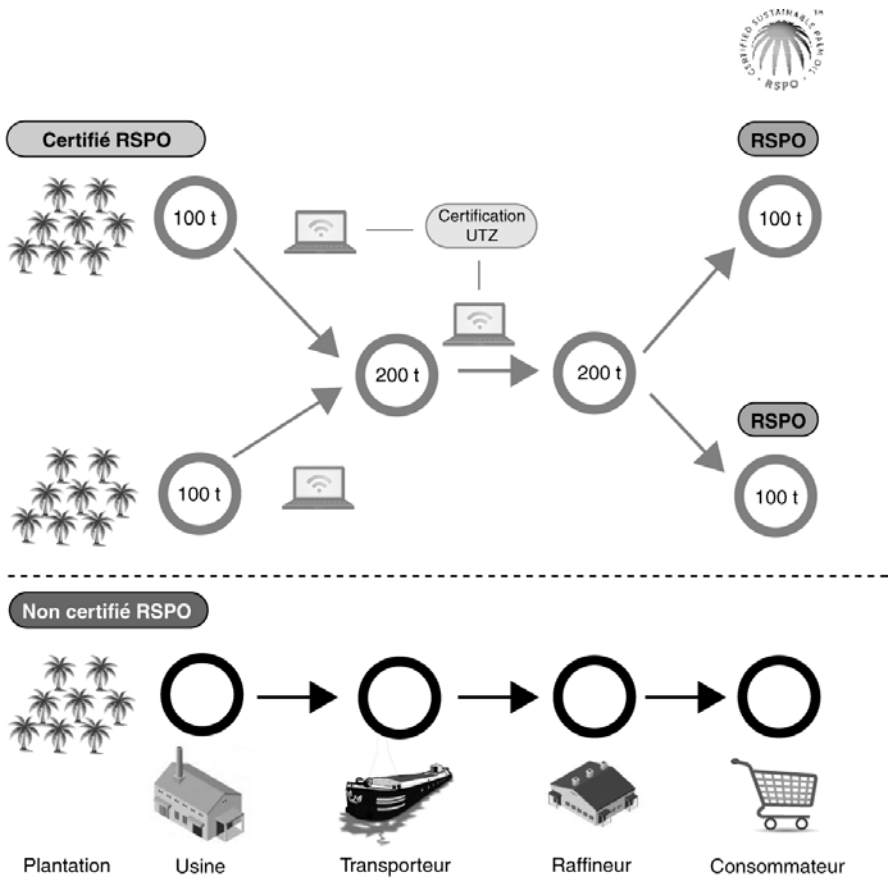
CERTIFIED SUSTAINABLE PALM OIL
RSPO
TM

Certifié RSPO

100 t

Certification UTZ

200 t

200 t

RSPO

100 t

RSPO

100 t

100 t

Non certifié RSPO

Plantation

Usine

Transporteur

Raffineur

Consommateur